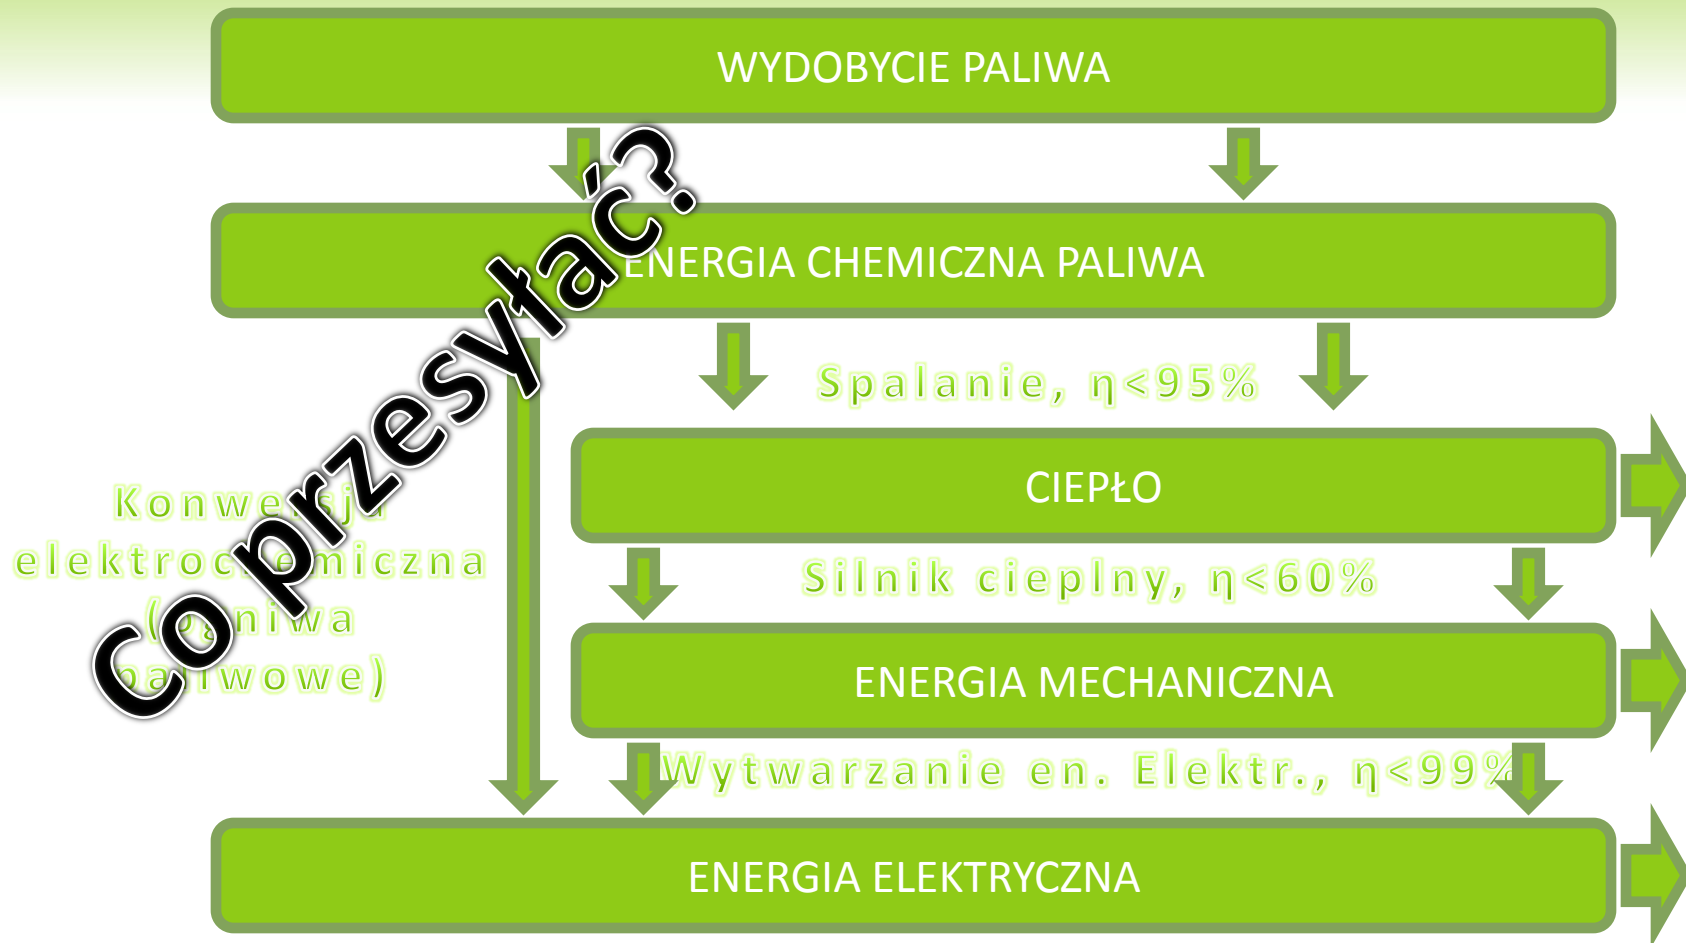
WYDOBYCIE PALIWA

ENERGIA CHEMICZNA PALIWA

Spalanie, $\eta<95\%$

CIEPŁO

Silnik cieplny, $\eta<60\%$

ENERGIA MECHANICZNA

Wytwarzanie en. Elektr., $\eta<99\%$

ENERGIA ELEKTRYCZNA

Konwersja elektrochemiczna (ogniwa paliwowe)

Co przesyłać?